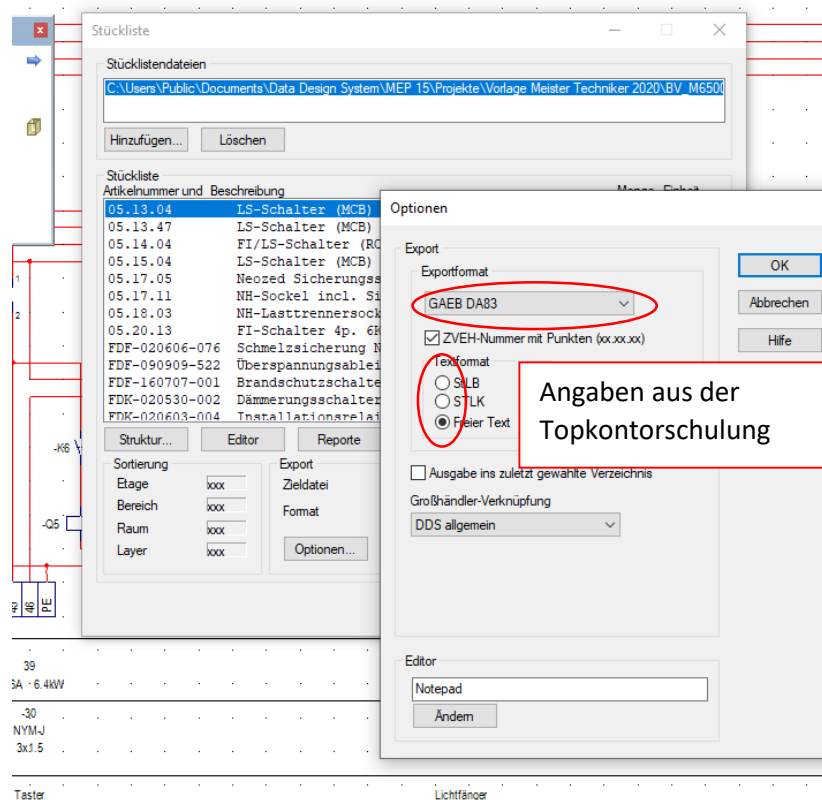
Stückliste

Stücklistendateien

C:\Users\Public\Documents\Data Design System\MEP 15\Projekte\Vorlage Meister Techniker 2020\BV_M6500

Hinzufügen... Löschen

Stückliste
Artikelnummer und Beschreibung Menge Einheit

05.13.04 LS-Schalter (MCB)
05.13.47 LS-Schalter (MCB)
05.14.04 FI/LS-Schalter (RC
05.15.04 LS-Schalter (MCB)
05.17.05 Neozed Sicherungss
05.17.11 NH-Sockel incl. Si
05.18.03 NH-Lasttrennersock
05.20.13 FI-Schalter 4p. 6K
FDF-020606-076 Schmelzsicherung N
FDF-090909-522 Überspannungsablei
FDF-160707-001 Brandschutzschalte
FDK-020530-002 Dämmerungsschalter
FDK-020603-004 Installationsrelai

Struktur... Editor Reporte

Sortierung
Etage xxx
Bereich xxx
Raum xxx
Layer xxx

Export
Zieldatei
Format

Optionen...

Optionen

Export

Exportformat

GAEB DA83

ZVEH-Nummer mit Punkten (xx.xx.xx)

Textformat
StLB
STLK
Freier Text

Ausgabe ins zuletzt gewählte Verzeichnis

Großhändler-Verknüpfung

DDS allgemein

Editor

Notepad

Ändern

OK

Abbrechen

Hilfe

Angaben aus der Topkontorschulung

1
-K6
-Q5
40 46 PE
39
6A · 6.4kW
-30
NYM-J
3x1.5
Taster
Lichtfänger